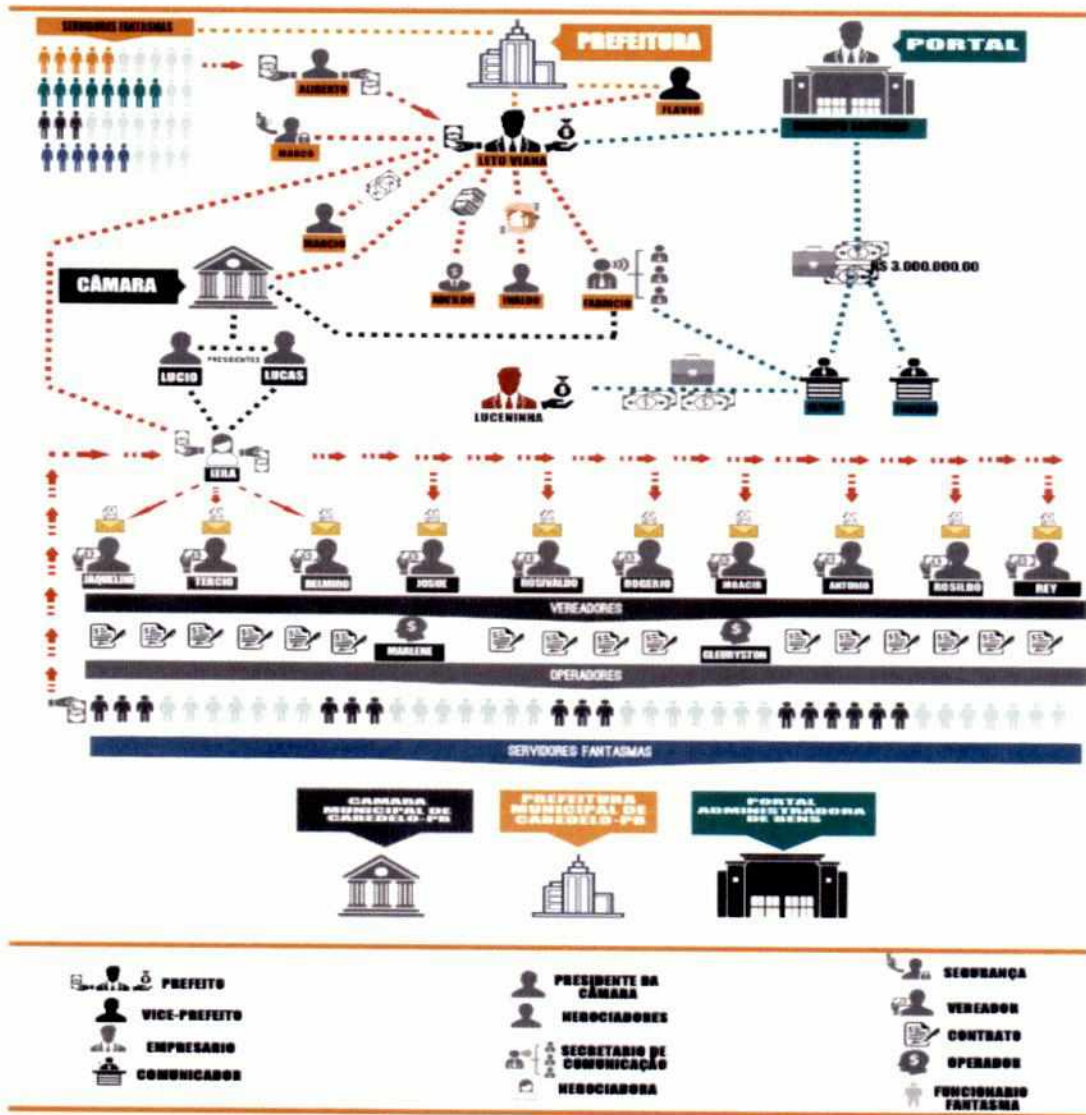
SERVIDORES FANTASMAS

PREFEITURA

PORTAL

ALBERTO

FLAVIO

MARCO

LETO VIANA

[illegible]

MARCIO

CÂMARA

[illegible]

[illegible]

FABRICIO

R$ 3.000.000,00

PRESIDENTES

LUCIO

LUCAS

LUCENINHA

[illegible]

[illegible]

LEILA

JAQUELINE

TERCIO

DELMIRO

JOSUE

ROSIVALDO

ROGERIO

INACIO

ANTONIO

ROSILDO

REY

VEREADORES

MARLENE

GLEDRYSTON

OPERADORES

SERVIDORES FANTASMAS

CAMARA MUNICIPAL DE CABEDELO-PB

PREFEITURA MUNICIPAL DE CABEDELO-PB

PORTAL ADMINISTRADORA DE BENS

PREFEITO

VICE-PREFEITO

EMPRESARIO

COMUNICADOR

PRESIDENTE DA CÂMARA

NEGOCIADORES

SECRETARIO DE COMUNICAÇÃO

NEGOCIADORA

SEGURANÇA

VEREADOR

CONTRATO

OPERADOR

FUNCIONARIO FANTASMA